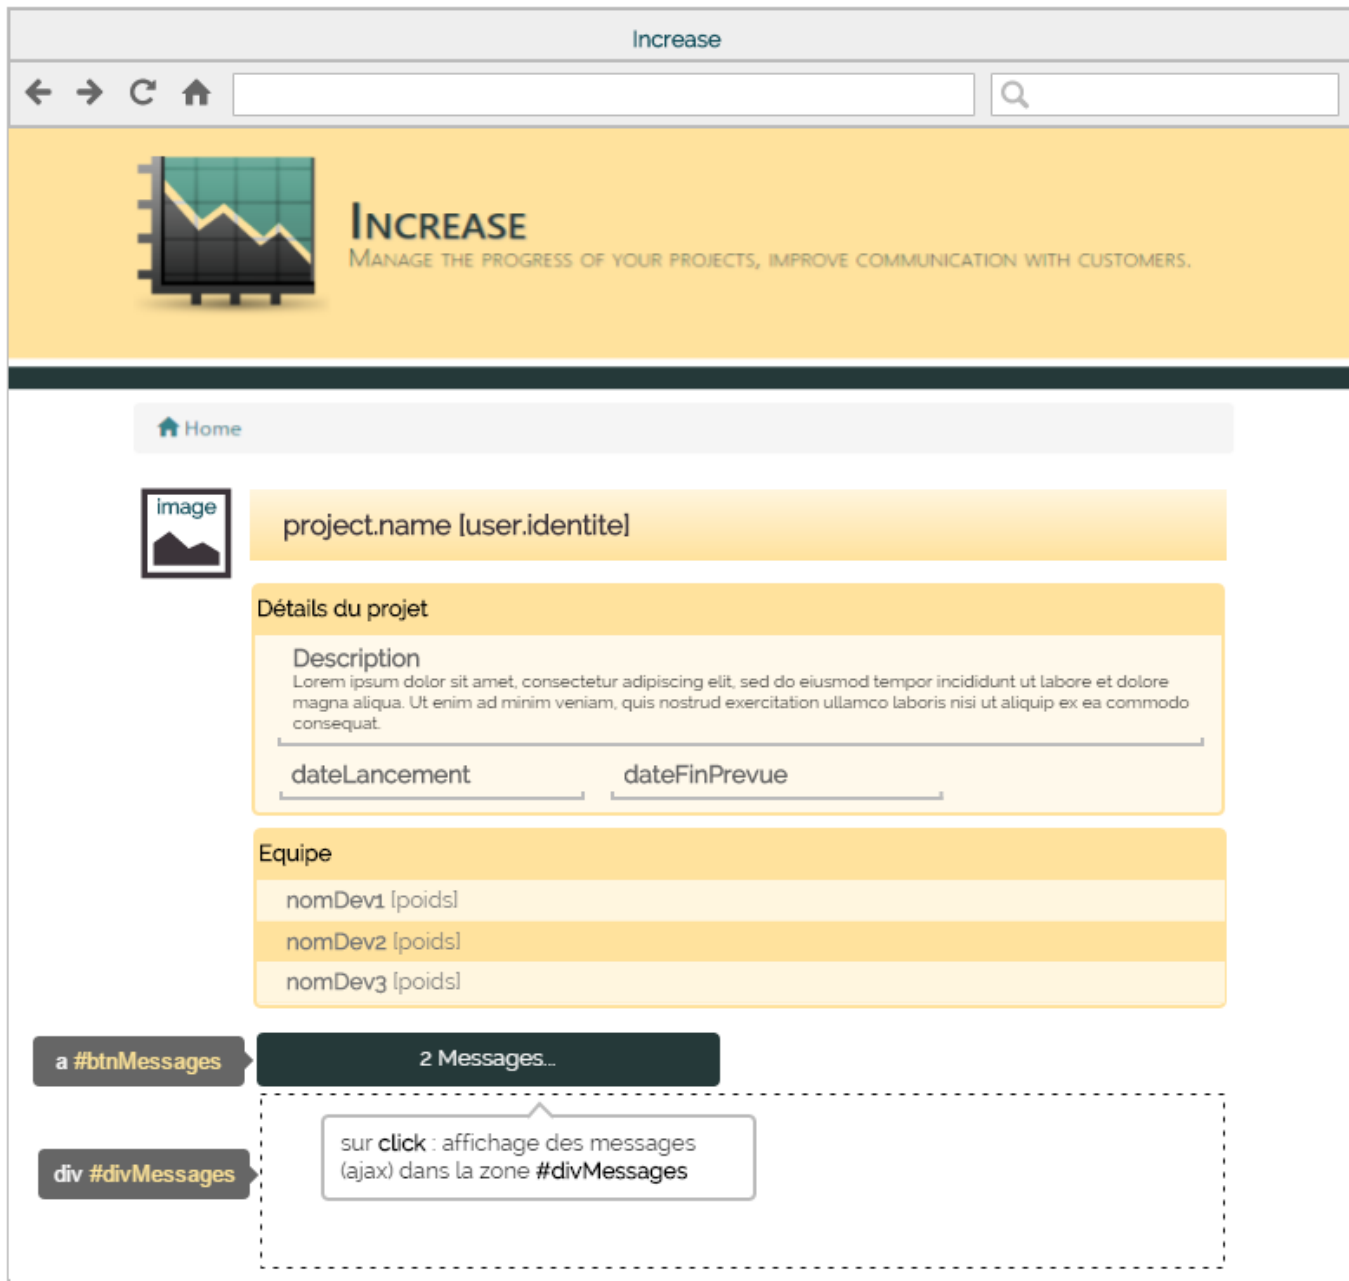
Increase

INCREASE
MANAGE THE PROGRESS OF YOUR PROJECTS, IMPROVE COMMUNICATION WITH CUSTOMERS.

Home

image

project.name [user.identite]

Détails du projet

Description
Lorem ipsum dolor sit amet, consectetur adipiscing elit, sed do eiusmod tempor incididunt ut labore et dolore magna aliqua. Ut enim ad minim veniam, quis nostrud exercitation ullamco laboris nisi ut aliquip ex ea commodo consequat.

dateLancement

dateFinPrevue

Equipe

nomDev1 [poids]

nomDev2 [poids]

nomDev3 [poids]

a #btnMessages

2 Messages...

div #divMessages

sur click : affichage des messages (ajax) dans la zone #divMessages